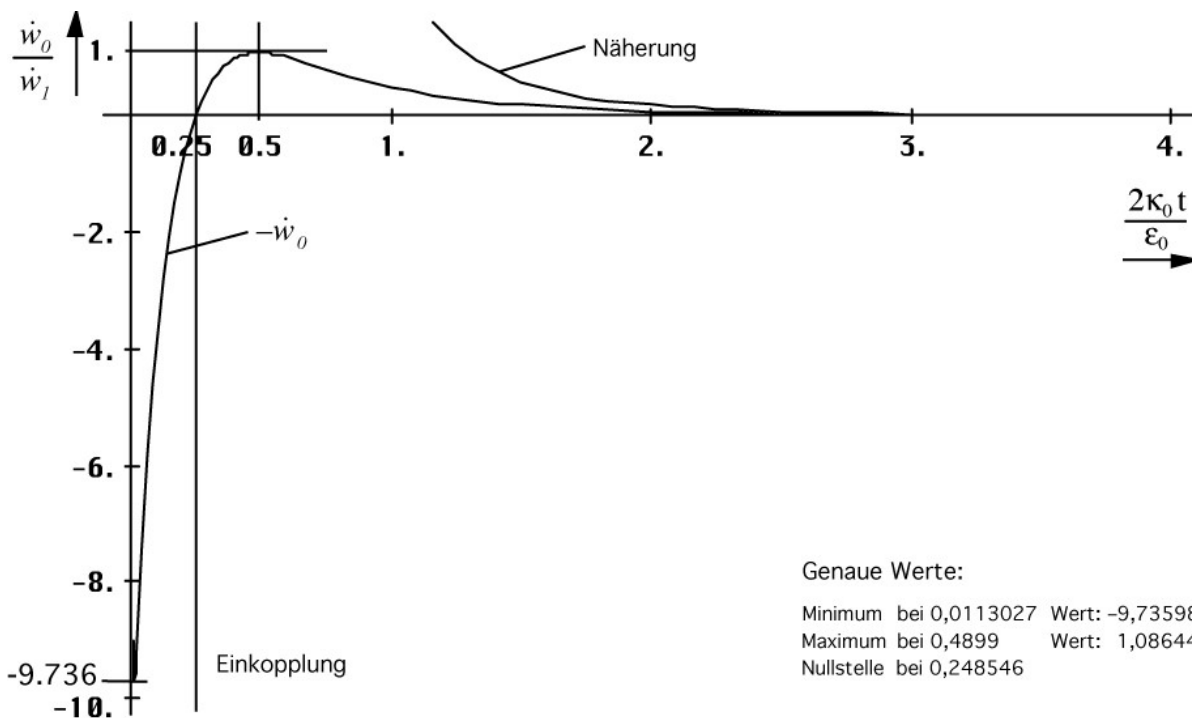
$\frac{\dot{w}_0}{\dot{w}_1}$

1.

Näherung

0.25 0.5 1. 2. 3. 4.

$\frac{2\kappa_0 t}{\varepsilon_0}$

-2.

$-\dot{w}_0$

-4.

-6.

-8.

-9.736

-10.

Einkopplung

Genaue Werte:

Minimum bei 0,0113027 Wert: -9,7359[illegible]
Maximum bei 0,4899 Wert: 1,0864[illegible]
Nullstelle bei 0,248546